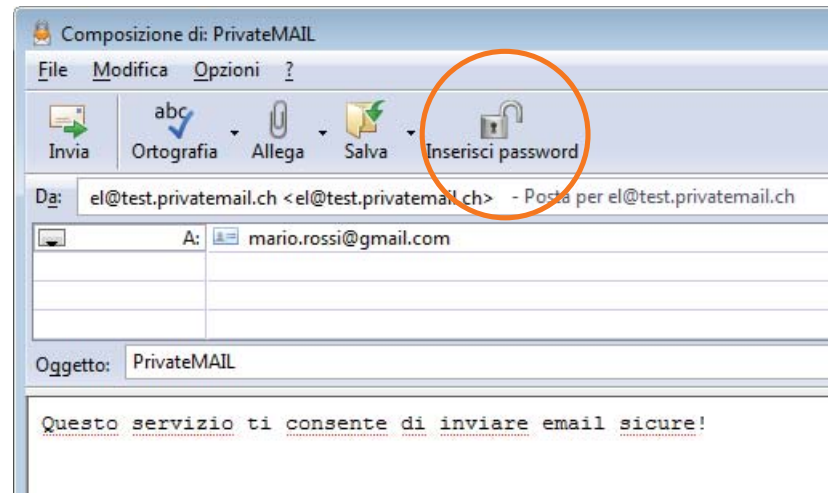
Composizione di: PrivateMAIL

File Modifica Opzioni ?

Invia abc Ortografia Allega Salva Inserisci password

Da: el@test.privatemail.ch <el@test.privatemail.ch> - Posta per el@test.privatemail.ch

A: mario.rossi@gmail.com

Oggetto: PrivateMAIL

Questo servizio ti consente di inviare email sicure!